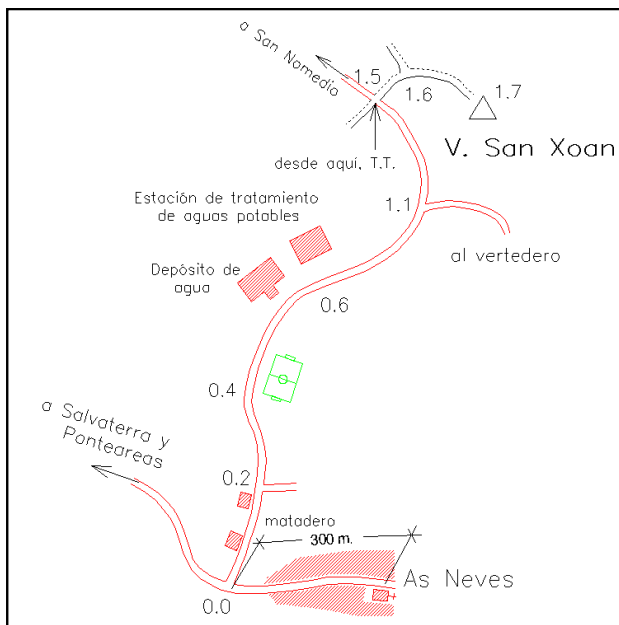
a San Nomedio

1.5

1.6

1.7

desde aquí, T.T.

V. San Xoan

Estación de tratamiento de aguas potables

1.1

al vertedero

Depósito de agua

0.6

0.4

a Salvaterra y Ponteareas

0.2

matadero

300 m.

As Neves

0.0